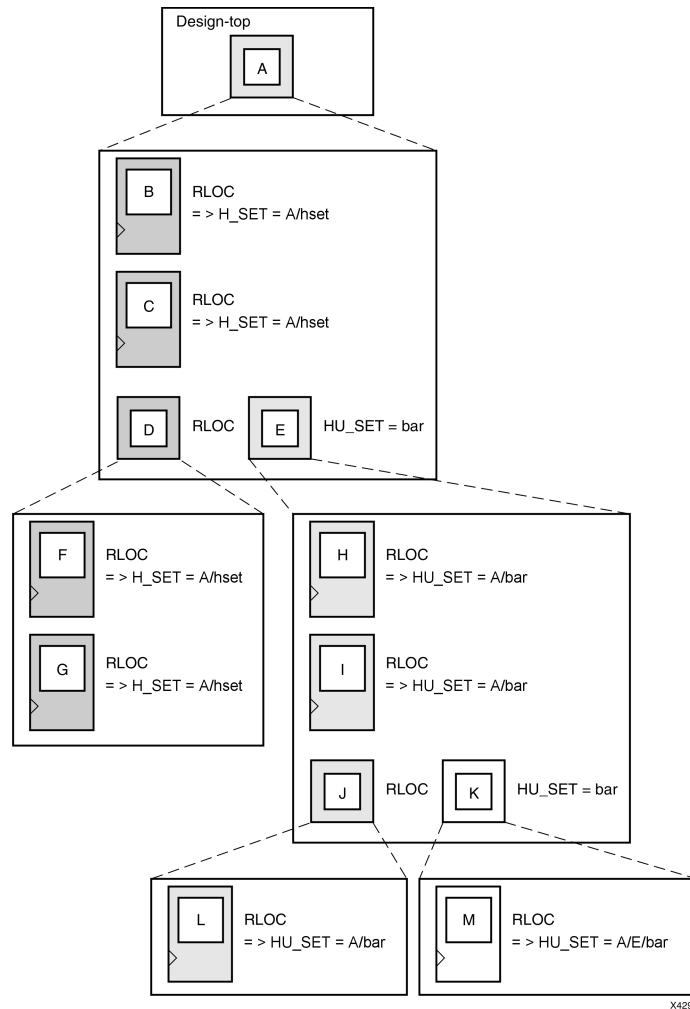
Design-top

A

B

RLOC
= > H_SET = A/hset

C

RLOC
= > H_SET = A/hset

D

RLOC

E

HU_SET = bar

F

RLOC
= > H_SET = A/hset

G

RLOC
= > H_SET = A/hset

H

RLOC
= > HU_SET = A/bar

I

RLOC
= > HU_SET = A/bar

J

RLOC

K

HU_SET = bar

L

RLOC
= > HU_SET = A/bar

M

RLOC
= > HU_SET = A/E/bar

X429